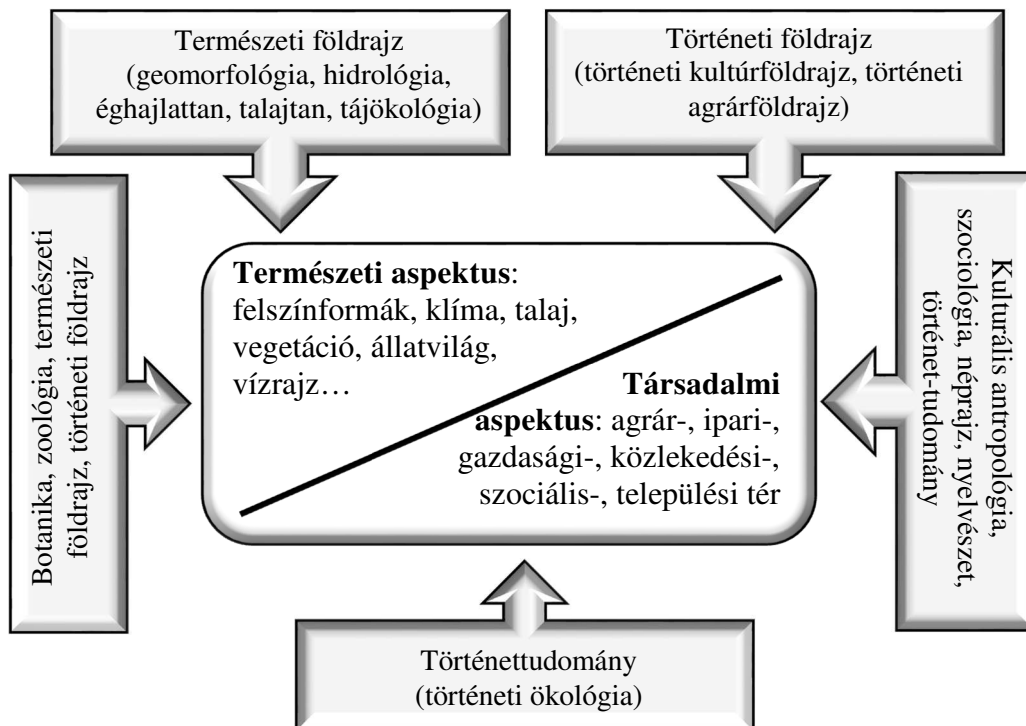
Természeti földrajz (geomorfológia, hidrológia, éghajlattan, talajtan, tájökológia)

Történeti földrajz (történeti kultúrföldrajz, történeti agrárföldrajz)

Botanika, zoológia, természeti földrajz, történeti földrajz

**Természeti aspektus**: felszínformák, klíma, talaj, vegetáció, állatvilág, vízrajz…

**Társadalmi aspektus**: agrár-, ipari-, gazdasági-, közlekedési-, szociális-, települési tér

Kulturális antropológia, szociológia, néprajz, nyelvészet, történet-tudomány

Történettudomány (történeti ökológia)